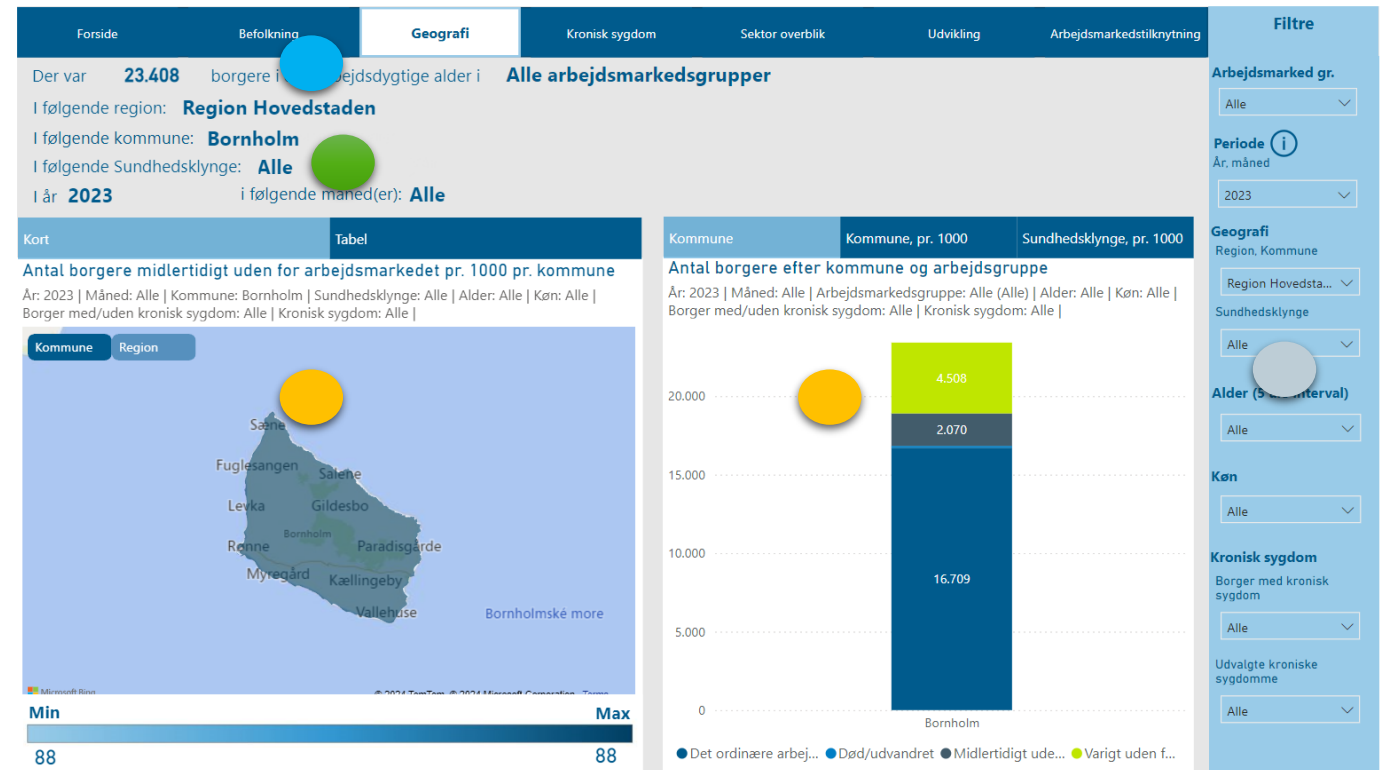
Forside | Befolkning | Geografi | Kronisk sygdom | Sektor overblik | Udvikling | Arbejdsmarkedstilknytning

Der var 23.408 borgere i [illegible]ejdsdygtige alder i Alle arbejdsmarkedsgrupper
I følgende region: Region Hovedstaden
I følgende kommune: Bornholm
I følgende Sundhedsklynge: Alle
I år 2023 i følgende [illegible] måned(er): Alle

Kort | Tabel

Antal borgere midlertidigt uden for arbejdsmarkedet pr. 1000 pr. kommune
År: 2023 | Måned: Alle | Kommune: Bornholm | Sundhedsklynge: Alle | Alder: Alle | Køn: Alle | Borger med/uden kronisk sygdom: Alle | Kronisk sygdom: Alle |

Kommune | Region

Sæne
Fuglesangen
Salene
Levka
Gildesbo
Bornholm
Rønne
Paradisgårde
Myregård
Kællingeby
Vallehuse
Bornholmske more

Microsoft Bing
© 2024 TomTom, © 2024 Microsoft Corporation Terms

Min
Max
88
88

Kommune | Kommune, pr. 1000 | Sundhedsklynge, pr. 1000

Antal borgere efter kommune og arbejdsgruppe
År: 2023 | Måned: Alle | Arbejdsmarkedsgruppe: Alle (Alle) | Alder: Alle | Køn: Alle | Borger med/uden kronisk sygdom: Alle | Kronisk sygdom: Alle |

20.000
15.000
10.000
5.000
0
4.508
2.070
16.709
Bornholm

● Det ordinære arbej... ● Død/udvandret ● Midlertidigt ude... ● Varigt uden f...

Filtre
Arbejdsmarked gr.
Alle
Periode
År, måned
2023
Geografi
Region, Kommune
Region Hovedsta...
Sundhedsklynge
Alle
Alder (5 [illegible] interval)
Alle
Køn
Alle
Kronisk sygdom
Borger med kronisk sygdom
Alle
Udvalgte kroniske sygdomme
Alle